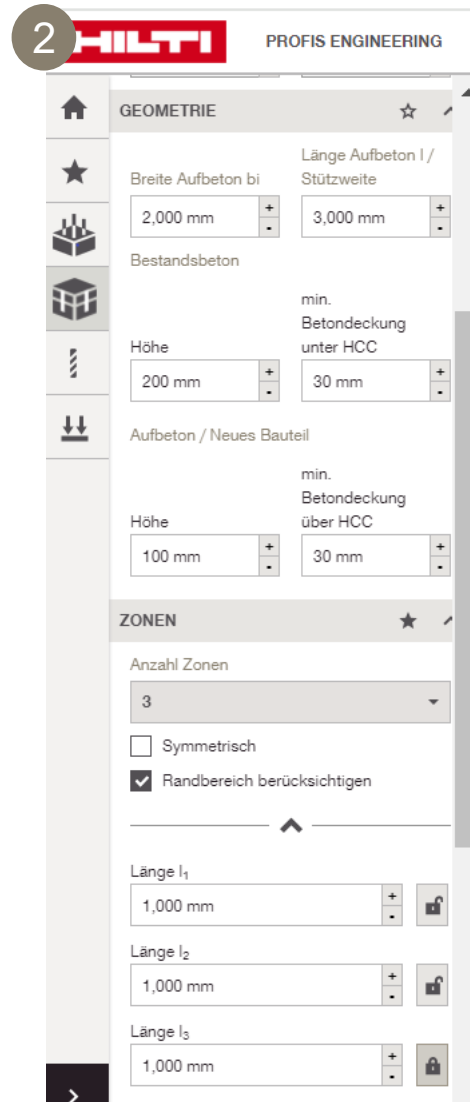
2 HILTI PROFIS ENGINEERING

GEOMETRIE

Breite Aufbeton bi
2,000 mm + -

Länge Aufbeton l / Stützweite
3,000 mm + -

Bestandsbeton

Höhe
200 mm + -

min. Betondeckung unter HCC
30 mm + -

Aufbeton / Neues Bauteil

Höhe
100 mm + -

min. Betondeckung über HCC
30 mm + -

ZONEN

Anzahl Zonen
3

Symmetrisch

Randbereich berücksichtigen

Länge $l_1$
1,000 mm + -

Länge $l_2$
1,000 mm + -

Länge $l_3$
1,000 mm + -

›